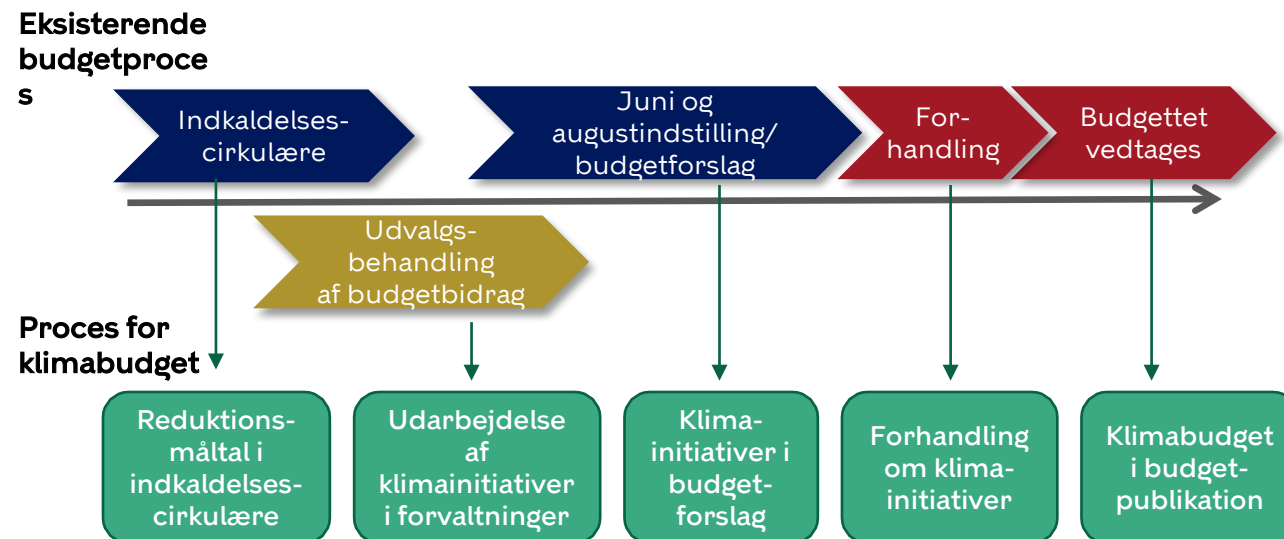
Eksisterende budgetproces

Indkaldelses-cirkulære

Juni og augustindstilling/ budgetforslag

For-handling

Budgettet vedtages

Udvalgs-behandling af budgetbidrag

Proces for klimabudget

Reduktions-måltal i indkaldelses-cirkulære

Udarbejdelse af klimainitiativer i forvaltninger

Klima-initiativer i budget-forslag

Forhandling om klima-initiativer

Klimabudget i budget-publikation